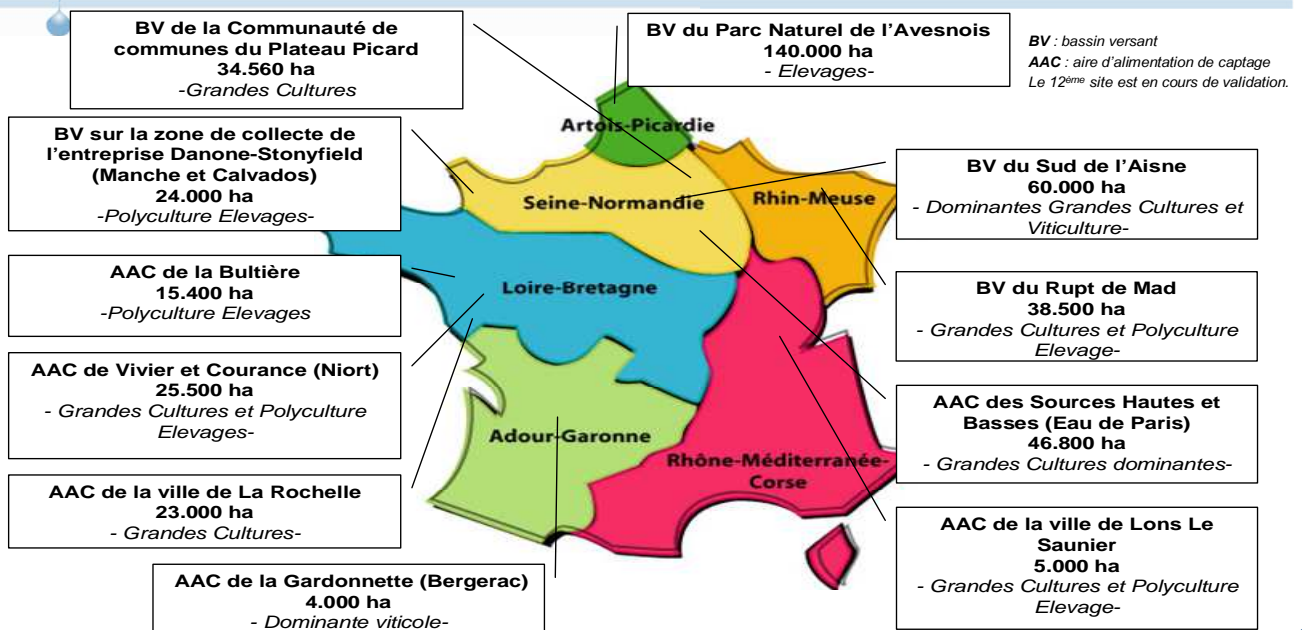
BV de la Communauté de communes du Plateau Picard
34.560 ha
-Grandes Cultures

BV du Parc Naturel de l'Avesnois
140.000 ha
- Elevages-

BV : bassin versant
AAC : aire d'alimentation de captage
Le 12ème site est en cours de validation.

BV sur la zone de collecte de l'entreprise Danone-Stonyfield (Manche et Calvados)
24.000 ha
-Polyculture Elevages-

Artois-Picardie

Seine-Normandie

Rhin-Meuse

BV du Sud de l'Aisne
60.000 ha
- Dominantes Grandes Cultures et Viticulture-

AAC de la Bultière
15.400 ha
-Polyculture Elevages

Loire-Bretagne

BV du Rupt de Mad
38.500 ha
- Grandes Cultures et Polyculture Elevage-

AAC de Vivier et Courance (Niort)
25.500 ha
- Grandes Cultures et Polyculture Elevages-

Adour-Garonne

AAC des Sources Hautes et Basses (Eau de Paris)
46.800 ha
- Grandes Cultures dominantes-

Rhône-Méditerranée-Corse

AAC de la ville de La Rochelle
23.000 ha
- Grandes Cultures-

AAC de la ville de Lons Le Saunier
5.000 ha
- Grandes Cultures et Polyculture Elevage-

AAC de la Gardonnette (Bergerac)
4.000 ha
- Dominante viticole-